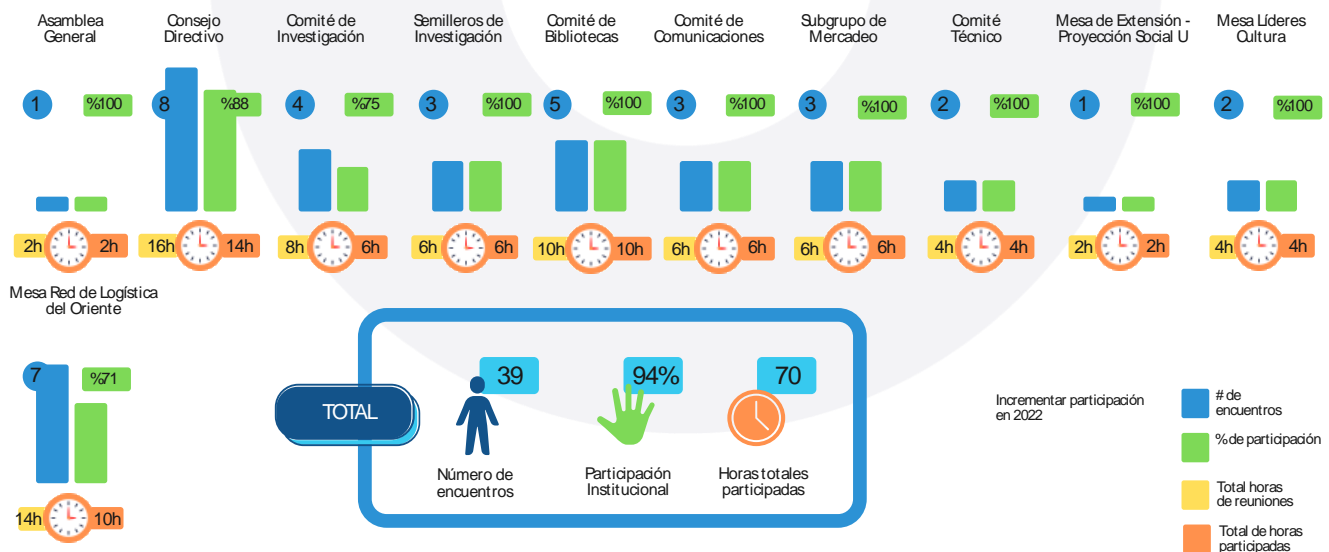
Asamblea General

1 %100

2h 2h

Consejo Directivo

8 %88

16h 14h

Comité de Investigación

4 %75

8h 6h

Semilleros de Investigación

3 %100

6h 6h

Comité de Bibliotecas

5 %100

10h 10h

Comité de Comunicaciones

3 %100

6h 6h

Subgrupo de Mercadeo

3 %100

6h 6h

Comité Técnico

2 %100

4h 4h

Mesa de Extensión - Proyección Social U

1 %100

2h 2h

Mesa Líderes Cultura

2 %100

4h 4h

Mesa Red de Logística del Oriente

7 %71

14h 10h

TOTAL

39
Número de encuentros

94%
Participación Institucional

70
Horas totales participadas

Incrementar participación en 2022

# de encuentros

% de participación

Total horas de reuniones

Total de horas participadas